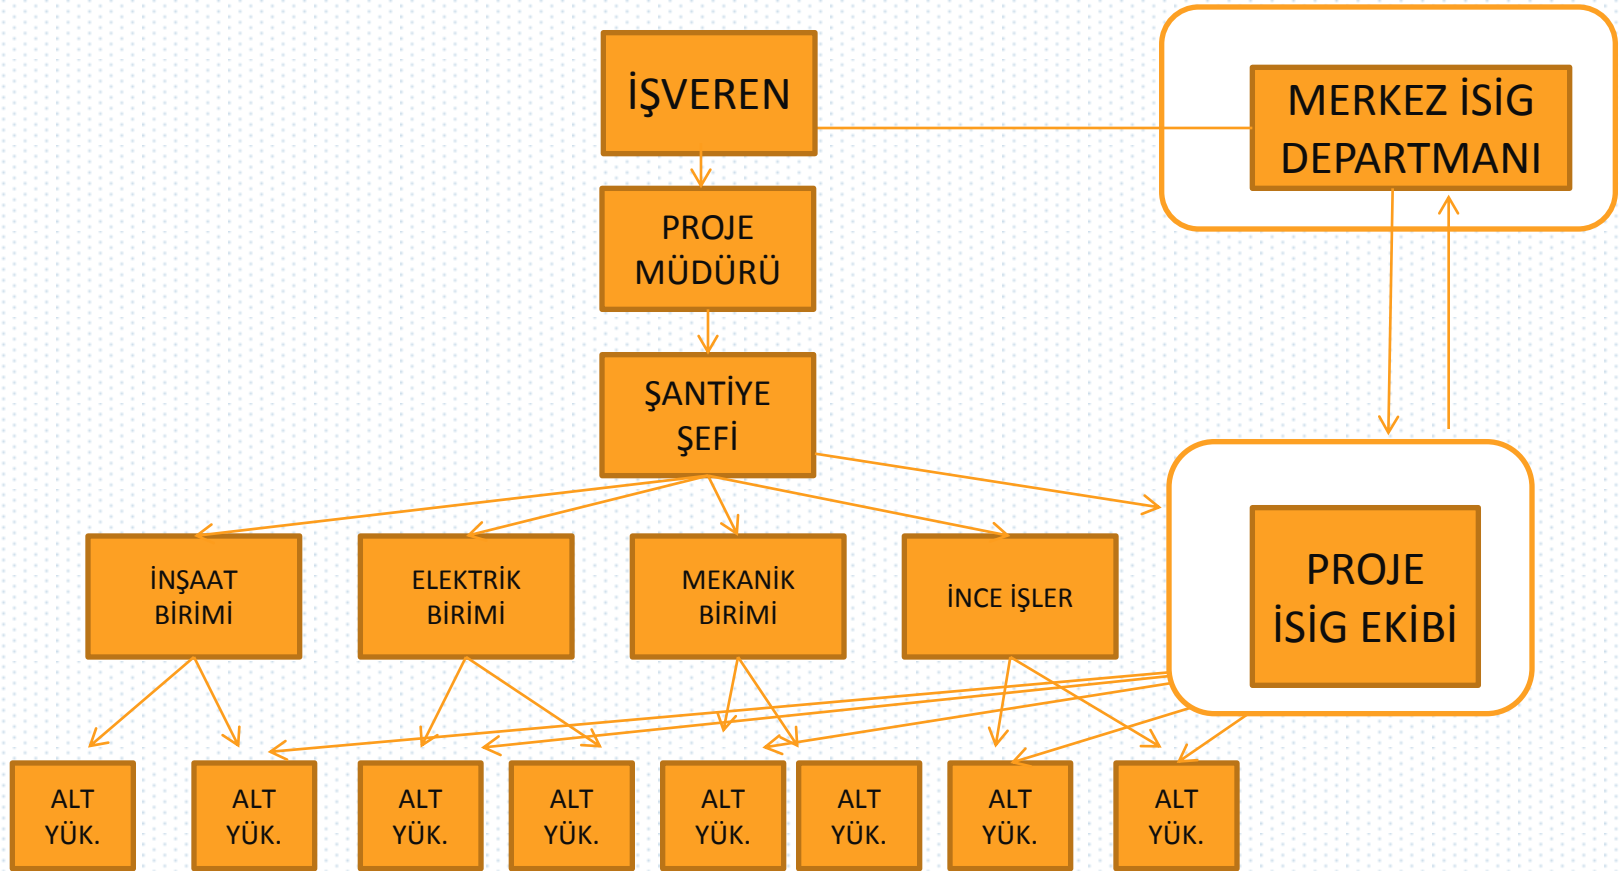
İŞVEREN

MERKEZ İSİG DEPARTMANI

PROJE MÜDÜRÜ

ŞANTİYE ŞEFİ

PROJE İSİG EKİBİ

İNŞAAT BİRİMİ

ELEKTRİK BİRİMİ

MEKANİK BİRİMİ

İNCE İŞLER

ALT YÜK.

ALT YÜK.

ALT YÜK.

ALT YÜK.

ALT YÜK.

ALT YÜK.

ALT YÜK.

ALT YÜK.